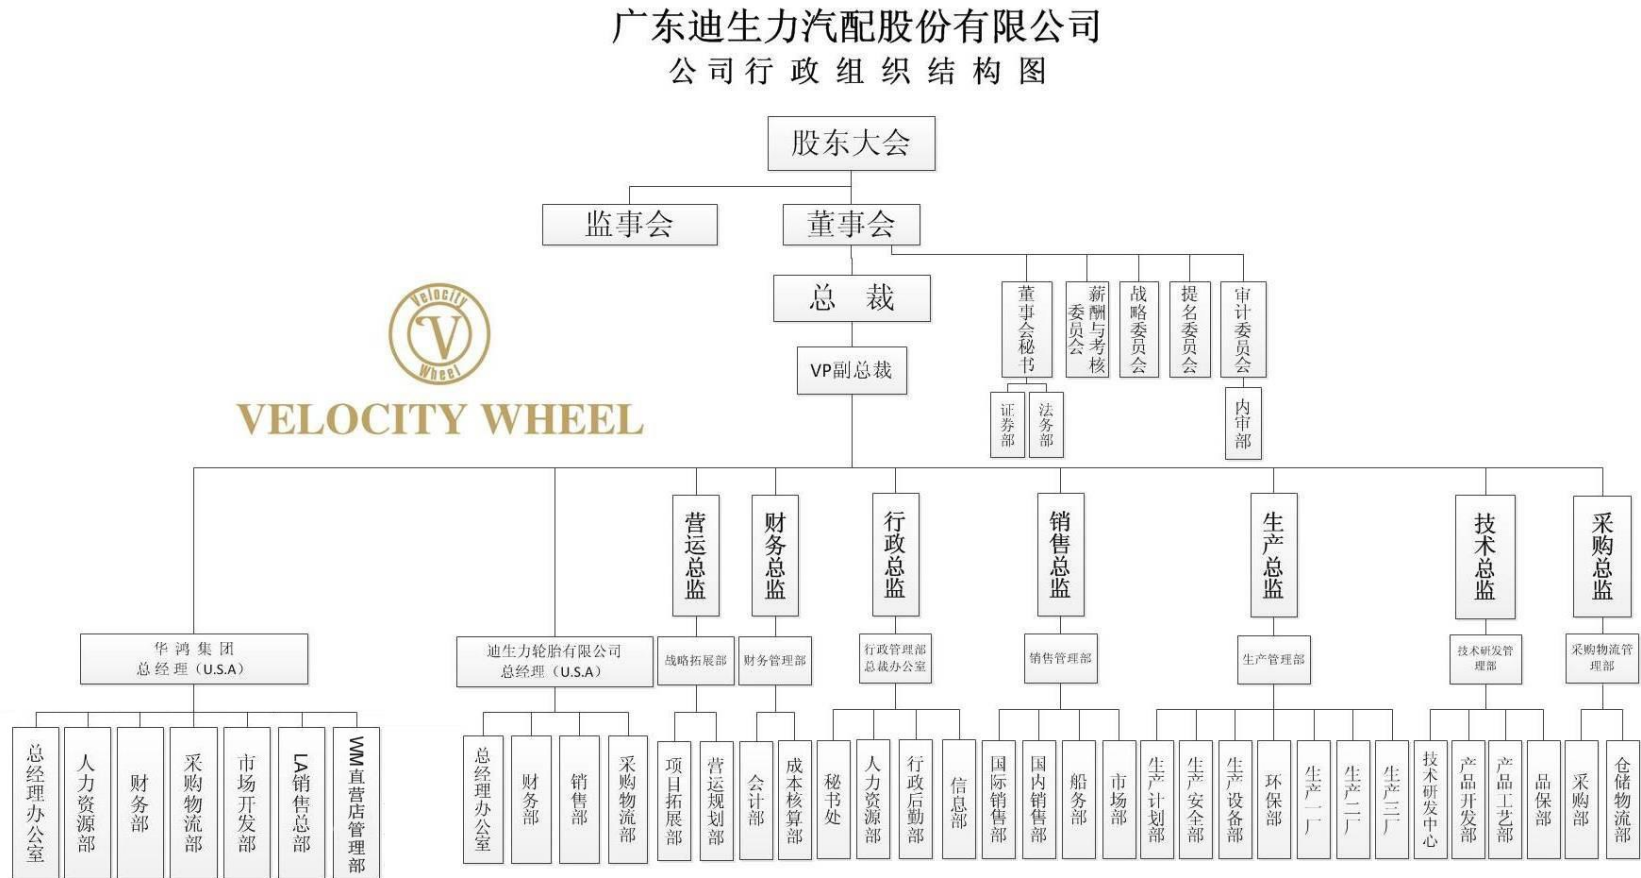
广东迪生力汽配股份有限公司
公司行政组织结构图

股东大会

监事会

董事会

总裁

VP副总裁

董事会秘书

证券部

法务部

薪酬与考核委员会

战略委员会

提名委员会

审计委员会

内审部

VELOCITY WHEEL

Velocity V Wheel

华鸿集团
总经理（U.S.A）

总经理办公室

人力资源部

财务部

采购物流部

市场开发部

LA销售总部

WM直营店管理部

迪生力轮胎有限公司
总经理（U.S.A）

总经理办公室

财务部

销售部

采购物流部

营运总监

战略拓展部

项目拓展部

营运规划部

财务总监

财务管理部

会计部

成本核算部

行政总监

行政管理部
总裁办公室

秘书处

人力资源部

行政后勤部

信息部

销售总监

销售管理部

国际销售部

国内销售部

船务部

市场部

生产总监

生产管理部

生产计划部

生产安全部

生产设备部

环保部

生产一厂

生产二厂

生产三厂

技术总监

技术研发管理部

技术研发中心

产品开发部

产品工艺部

品保部

采购总监

采购物流管理部

采购部

仓储物流部